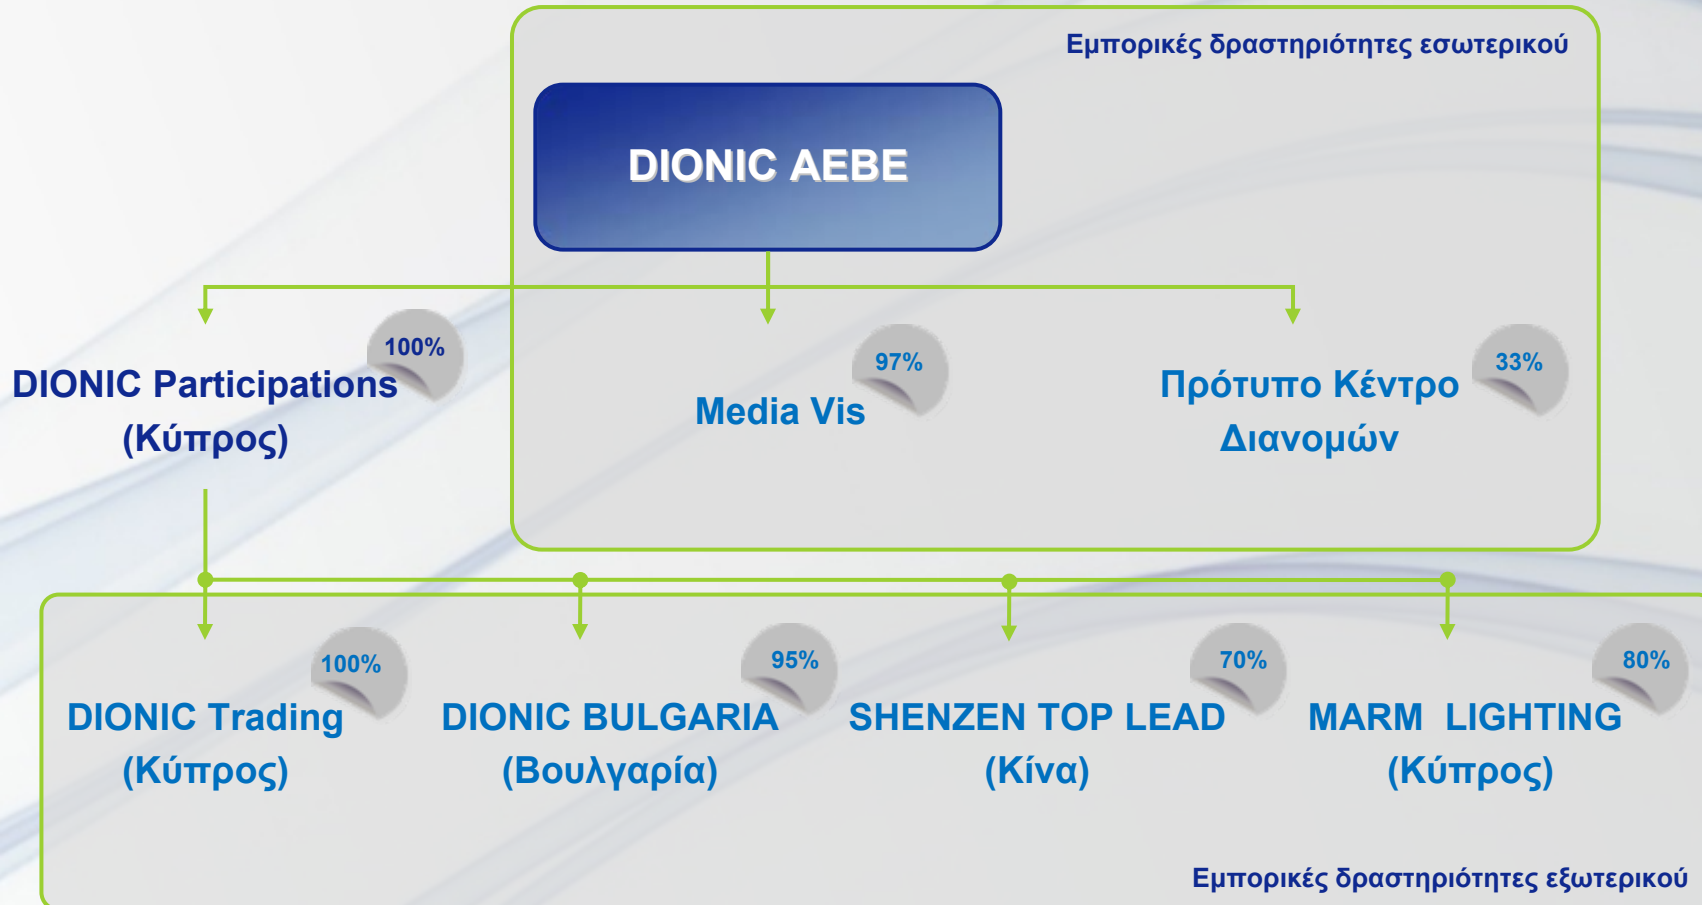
Εμπορικές δραστηριότητες εσωτερικού

DIONIC AEBE

100%
DIONIC Participations (Κύπρος)

97%
Media Vis

33%
Πρότυπο Κέντρο Διανομών

100%
DIONIC Trading (Κύπρος)

95%
DIONIC BULGARIA (Βουλγαρία)

70%
SHENZEN TOP LEAD (Κίνα)

80%
MARM LIGHTING (Κύπρος)

Εμπορικές δραστηριότητες εξωτερικού